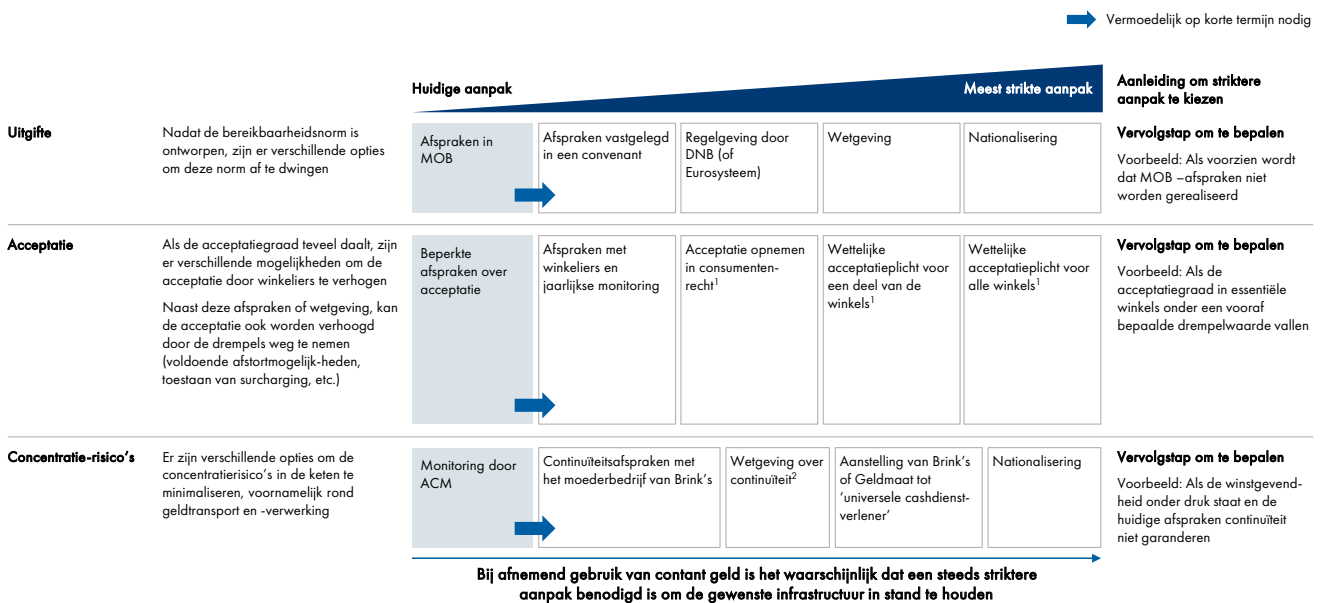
Vermoedelijk op korte termijn nodig

Huidige aanpak

Meest strikte aanpak

Aanleiding om striktere aanpak te kiezen

Uitgifte

Nadat de bereikbaarheidsnorm is ontworpen, zijn er verschillende opties om deze norm af te dwingen

Afspraken in MOB

Afspraken vastgelegd in een convenant

Regelgeving door DNB (of Eurosysteem)

Wetgeving

Nationalisering

Vervolgstap om te bepalen

Voorbeeld: Als voorzien wordt dat MOB –afspraken niet worden gerealiseerd

Acceptatie

Als de acceptatiegraad teveel daalt, zijn er verschillende mogelijkheden om de acceptatie door winkeliers te verhogen

Naast deze afspraken of wetgeving, kan de acceptatie ook worden verhoogd door de drempels weg te nemen (voldoende afstortmogelijk-heden, toestaan van surcharging, etc.)

Beperkte afspraken over acceptatie

Afspraken met winkeliers en jaarlijkse monitoring

Acceptatie opnemen in consumenten-recht$^1$

Wettelijke acceptatieplicht voor een deel van de winkels$^1$

Wettelijke acceptatieplicht voor alle winkels$^1$

Vervolgstap om te bepalen

Voorbeeld: Als de acceptatiegraad in essentiële winkels onder een vooraf bepaalde drempelwaarde vallen

Concentratie-risico's

Er zijn verschillende opties om de concentratierisico's in de keten te minimaliseren, voornamelijk rond geldtransport en -verwerking

Monitoring door ACM

Continuïteitsafspraken met het moederbedrijf van Brink's

Wetgeving over continuïteit$^2$

Aanstelling van Brink's of Geldmaat tot 'universele cashdienst-verlener'

Nationalisering

Vervolgstap om te bepalen

Voorbeeld: Als de winstgevend-heid onder druk staat en de huidige afspraken continuïteit niet garanderen

Bij afnemend gebruik van contant geld is het waarschijnlijk dat een steeds striktere aanpak benodigd is om de gewenste infrastructuur in stand te houden